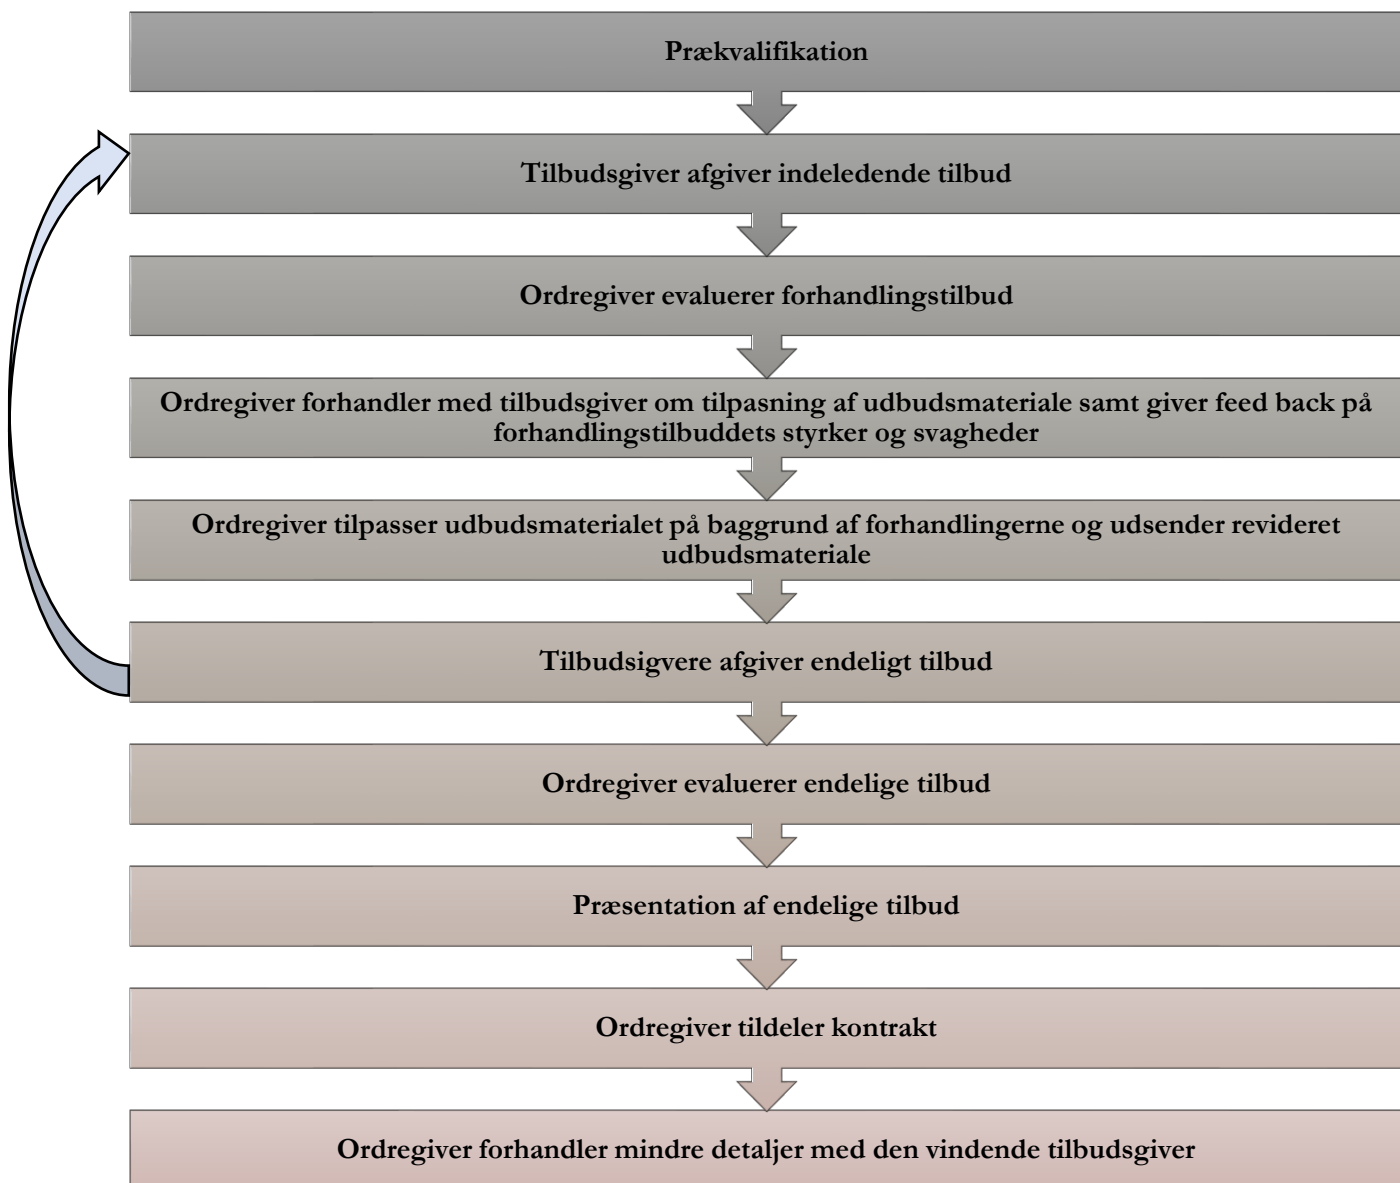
Prækvalifikation

Tilbudsgiver afgiver indeledende tilbud

Ordregiver evaluerer forhandlingstilbud

Ordregiver forhandler med tilbudsgiver om tilpasning af udbudsmateriale samt giver feed back på forhandlingstilbuddets styrker og svagheder

Ordregiver tilpasser udbudsmaterialet på baggrund af forhandlingerne og udsender revideret udbudsmateriale

Tilbudsigvere afgiver endeligt tilbud

Ordregiver evaluerer endelige tilbud

Præsentation af endelige tilbud

Ordregiver tildeler kontrakt

Ordregiver forhandler mindre detaljer med den vindende tilbudsgiver